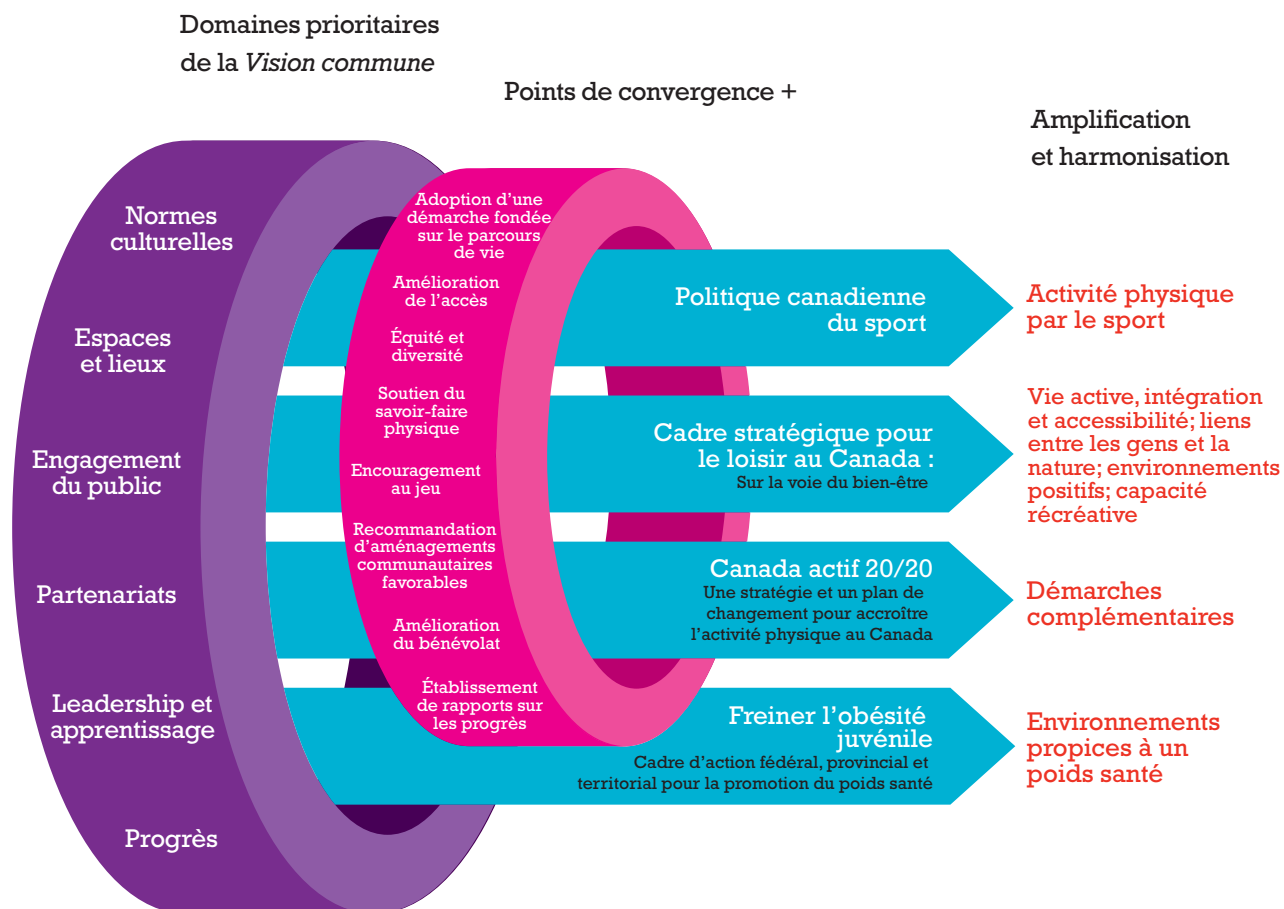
Domaines prioritaires de la *Vision commune*

Points de convergence +

Amplification et harmonisation

Normes culturelles

Espaces et lieux

Engagement du public

Partenariats

Leadership et apprentissage

Progrès

Adoption d'une démarche fondée sur le parcours de vie

Amélioration de l'accès

Équité et diversité

Soutien du savoir-faire physique

Encouragement au jeu

Recommandation d'aménagements communautaires favorables

Amélioration du bénévolat

Établissement de rapports sur les progrès

Politique canadienne du sport

Activité physique par le sport

Cadre stratégique pour le loisir au Canada :
Sur la voie du bien-être

Vie active, intégration et accessibilité; liens entre les gens et la nature; environnements positifs; capacité récréative

Canada actif 20/20
Une stratégie et un plan de changement pour accroître l'activité physique au Canada

Démarches complémentaires

Freiner l'obésité juvénile
Cadre d'action fédéral, provincial et territorial pour la promotion du poids santé

Environnements propices à un poids santé